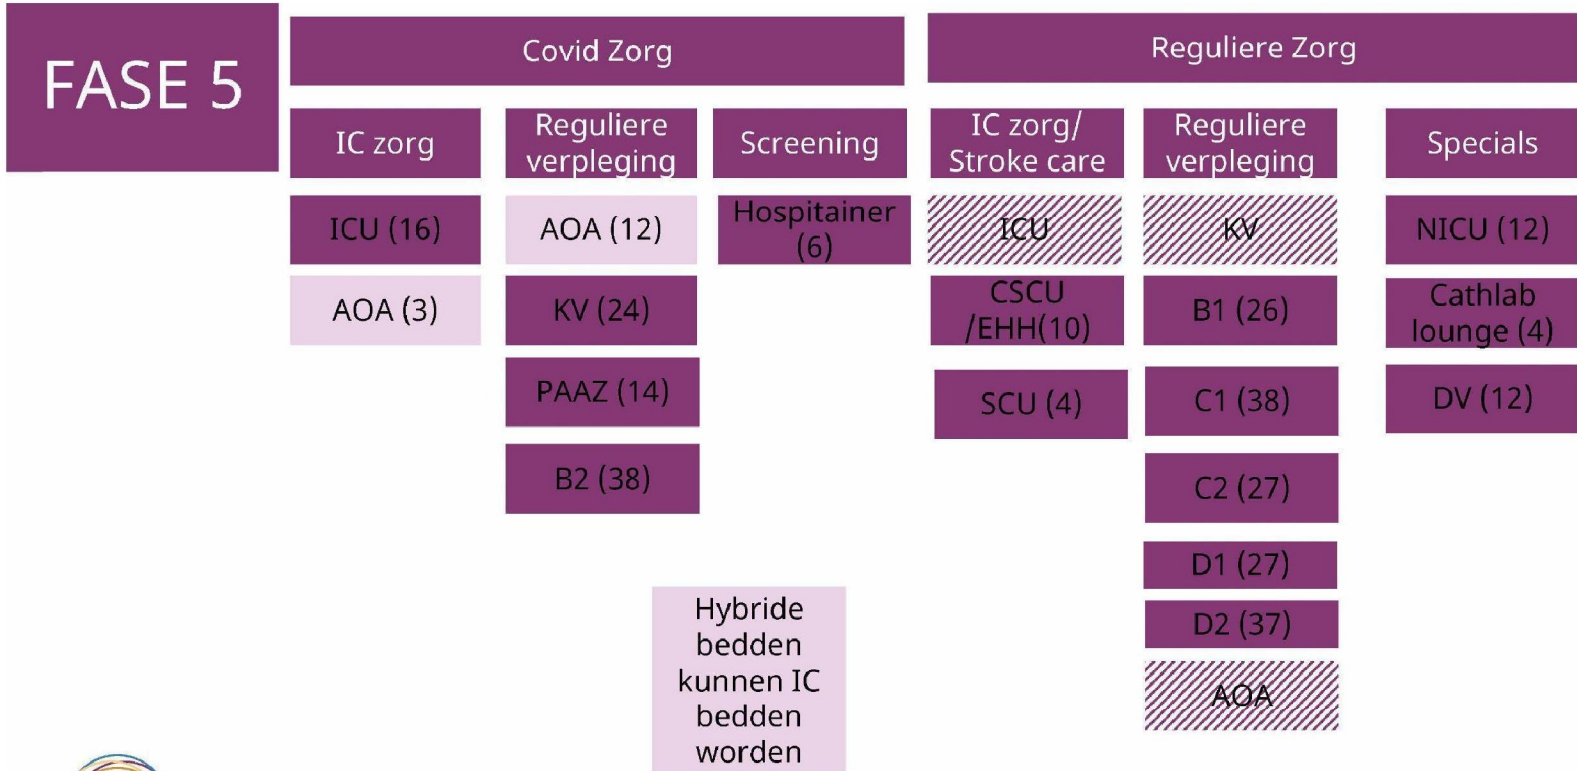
FASE 5

Covid Zorg

IC zorg

ICU (16)

AOA (3)

Reguliere verpleging

AOA (12)

KV (24)

PAAZ (14)

B2 (38)

Screening

Hospitainer (6)

Hybride bedden kunnen IC bedden worden

Reguliere Zorg

IC zorg/ Stroke care

ICU

CSCU /EHH(10)

SCU (4)

Reguliere verpleging

KV

B1 (26)

C1 (38)

C2 (27)

D1 (27)

D2 (37)

AOA

Specials

NICU (12)

Cathlab lounge (4)

DV (12)